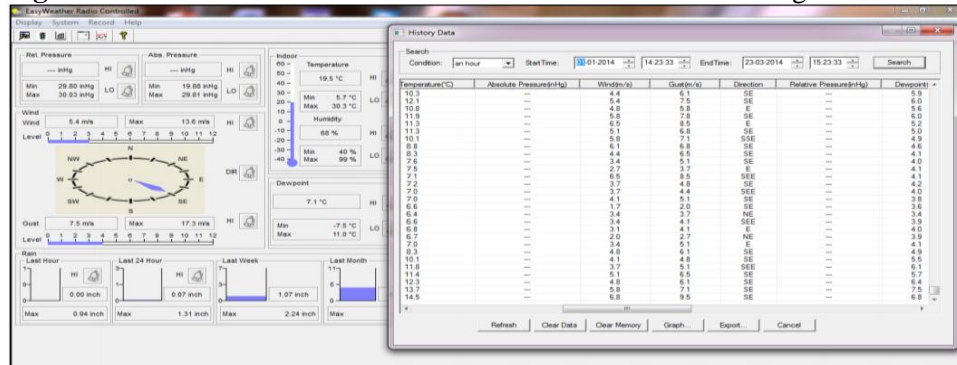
EasyWeather Radio Controlled
Display System Record Help

Rel. Pressure
--- inHg HI
Min 29.80 inHg
Max 30.03 inHg LO

Abs. Pressure
--- inHg HI
Min 19.88 inHg
Max 29.61 inHg LO

Indoor
Temperature
19.5 °C HI
Min 5.7 °C
Max 30.3 °C LO
Humidity
68 % HI
Min 40 %
Max 99 % LO

Wind
Wind 5.4 m/s Max 13.6 m/s HI
Level 0 1 2 3 4 5 6 7 8 9 10 11 12
N NW NE W E SW SE S
DIR

Dewpoint
7.1 °C HI
Min -7.5 °C
Max 11.0 °C LO

Gust 7.5 m/s Max 17.3 m/s HI
Level 0 1 2 3 4 5 6 7 8 9 10 11 12

Rain
Last Hour
HI
0.00 inch
Max 0.94 inch
Last 24 Hour
HI
0.07 inch
Max 1.31 inch
Last Week
1.07 inch
Max 2.24 inch
Last Month
Max

History Data
Search
Condition: an hour StartTime: 23-01-2014 14:23:33 EndTime: 23-03-2014 15:23:33 Search

| Temperature(°C) | Absolute Pressure(inHg) | Wind(m/s) | Gust(m/s) | Direction | Relative Pressure(inHg) | Dewpoint( |
|---|---|---|---|---|---|---|
| 10.3 | --- | 4.4 | 6.1 | SE | --- | 5.9 |
| 12.1 | --- | 5.4 | 7.5 | SE | --- | 6.0 |
| 10.8 | --- | 4.8 | 5.8 | E | --- | 5.6 |
| 11.9 | --- | 5.8 | 7.8 | SE | --- | 6.0 |
| 11.3 | --- | 6.5 | 8.5 | E | --- | 5.2 |
| 11.3 | --- | 5.1 | 6.8 | SE | --- | 5.0 |
| 10.1 | --- | 5.8 | 7.1 | SSE | --- | 4.9 |
| 8.8 | --- | 6.1 | 6.8 | SE | --- | 4.6 |
| 8.3 | --- | 4.4 | 6.5 | SE | --- | 4.1 |
| 7.6 | --- | 3.4 | 5.1 | SE | --- | 4.0 |
| 7.5 | --- | 2.7 | 3.7 | E | --- | 4.1 |
| 7.1 | --- | 6.5 | 8.5 | SEE | --- | 4.1 |
| 7.2 | --- | 3.7 | 4.8 | SE | --- | 4.2 |
| 7.0 | --- | 3.7 | 4.4 | SEE | --- | 4.0 |
| 7.0 | --- | 4.1 | 5.1 | SE | --- | 3.8 |
| 6.6 | --- | 1.7 | 2.0 | SE | --- | 3.6 |
| 6.4 | --- | 3.4 | 3.7 | NE | --- | 3.4 |
| 6.6 | --- | 3.4 | 4.1 | SEE | --- | 3.9 |
| 6.8 | --- | 3.1 | 4.1 | E | --- | 4.0 |
| 6.7 | --- | 2.0 | 2.7 | NE | --- | 3.9 |
| 7.0 | --- | 3.4 | 5.1 | E | --- | 4.1 |
| 8.3 | --- | 4.8 | 6.1 | SE | --- | 4.9 |
| 10.1 | --- | 4.1 | 4.8 | SE | --- | 5.5 |
| 11.8 | --- | 3.7 | 5.1 | SEE | --- | 6.1 |
| 11.4 | --- | 5.1 | 6.5 | SE | --- | 5.7 |
| 12.3 | --- | 4.8 | 6.1 | SE | --- | 6.4 |
| 13.7 | --- | 5.8 | 7.1 | SE | --- | 7.5 |
| 14.5 | --- | 6.8 | 9.5 | SE | --- | 6.8 |

Refresh Clear Data Clear Memory Graph... Export... Cancel